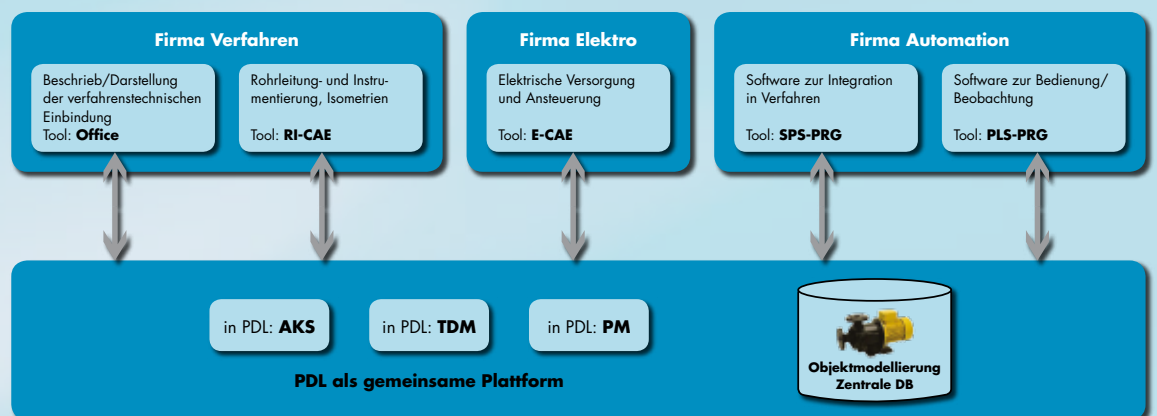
Firma Verfahren

Beschrieb/Darstellung der verfahrenstechnischen Einbindung
Tool: **Office**

Rohrleitung- und Instrumentierung, Isometrien
Tool: **RI-CAE**

Firma Elektro

Elektrische Versorgung und Ansteuerung
Tool: **E-CAE**

Firma Automation

Software zur Integration in Verfahren
Tool: **SPS-PRG**

Software zur Bedienung/ Beobachtung
Tool: **PLS-PRG**

in PDL: **AKS**

in PDL: **TDM**

in PDL: **PM**

Objektmodellierung Zentrale DB

PDL als gemeinsame Plattform